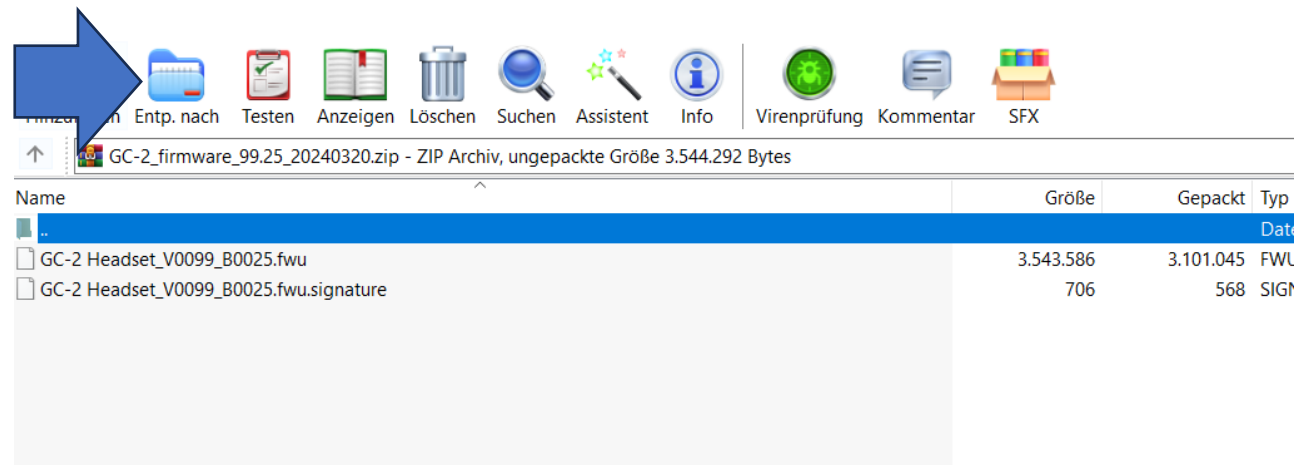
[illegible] Entp. nach Testen Anzeigen Löschen Suchen Assistent Info Virenprüfung Kommentar SFX

GC-2_firmware_99.25_20240320.zip - ZIP Archiv, ungepackte Größe 3.544.292 Bytes

| Name | Größe | Gepackt | Typ |
|---|---|---|---|
| .. | | | Date |
| GC-2 Headset_V0099_B0025.fwu | 3.543.586 | 3.101.045 | FWU |
| GC-2 Headset_V0099_B0025.fwu.signature | 706 | 568 | SIGN |